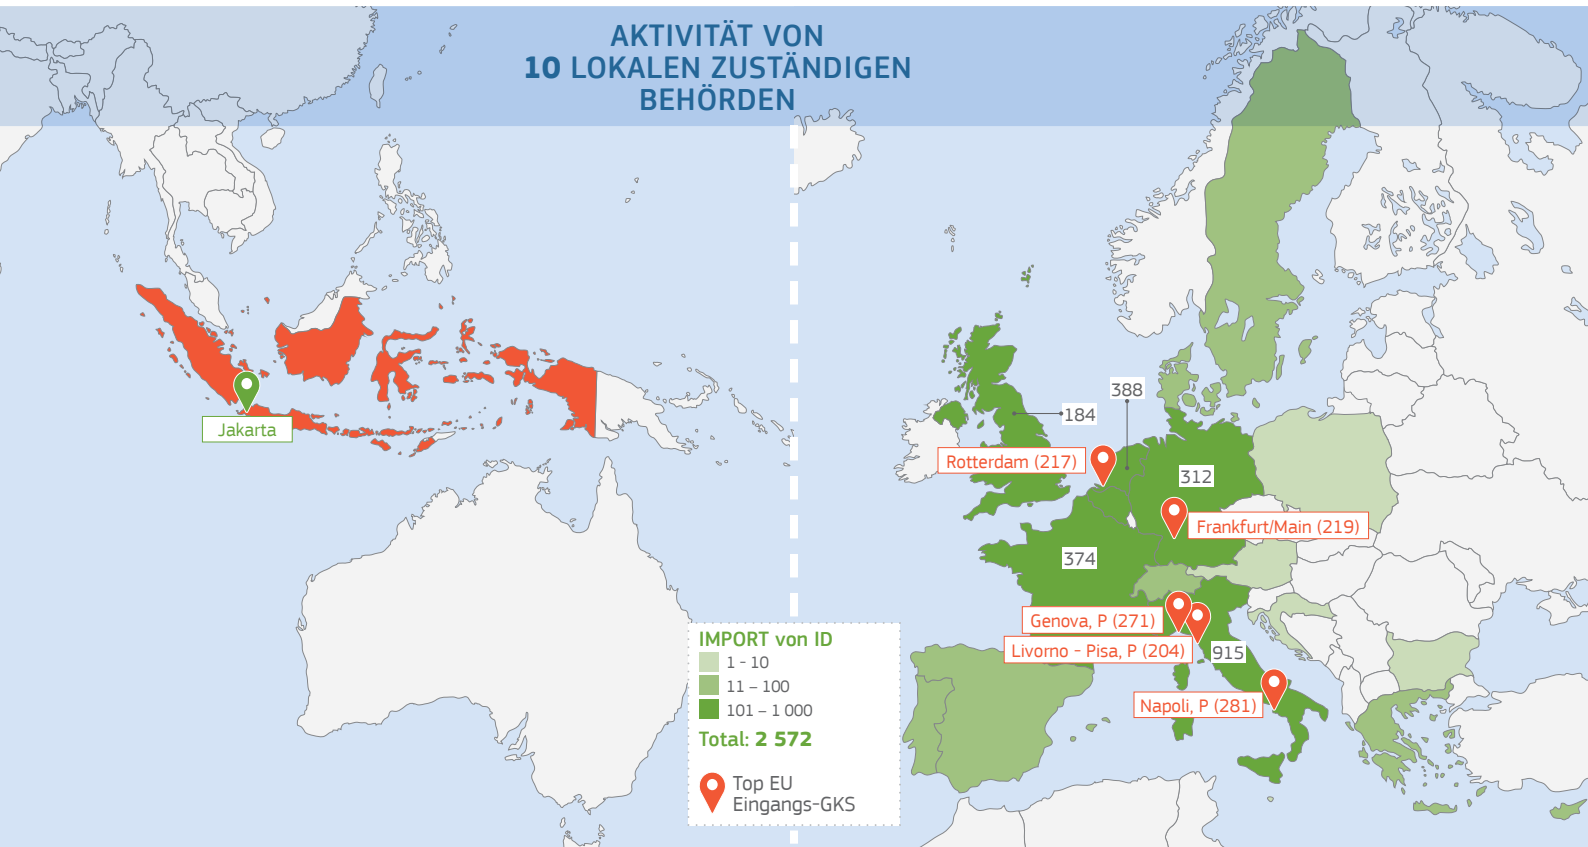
AKTIVITÄT VON
10 LOKALEN ZUSTÄNDIGEN
BEHÖRDEN

Jakarta

388

184

Rotterdam (217)

312

Frankfurt/Main (219)

374

Genova, P (271)

Livorno - Pisa, P (204)

915

Napoli, P (281)

IMPORT von ID
1 - 10
11 – 100
101 – 1 000
Total: 2 572

Top EU Eingangs-GKS